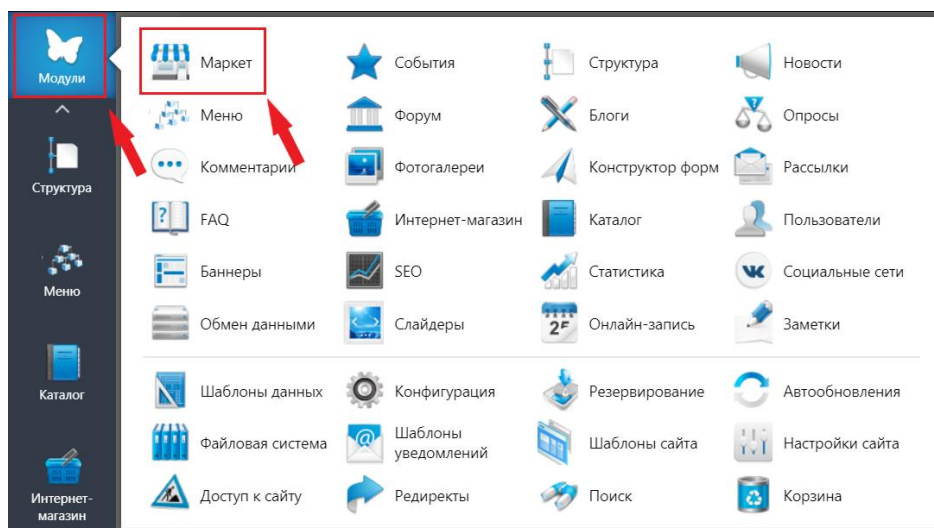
Модули

Структура

Меню

Каталог

Интернет-магазин

Маркет
События
Структура
Новости
Меню
Форум
Блоги
Опросы
Комментарии
Фотогалереи
Конструктор форм
Рассылки
FAQ
Интернет-магазин
Каталог
Пользователи
Баннеры
SEO
Статистика
Социальные сети
Обмен данными
Слайдеры
Онлайн-запись
Заметки

Шаблоны данных
Конфигурация
Резервирование
Автообновления
Файловая система
Шаблоны уведомлений
Шаблоны сайта
Настройки сайта
Доступ к сайту
Редиректы
Поиск
Корзина